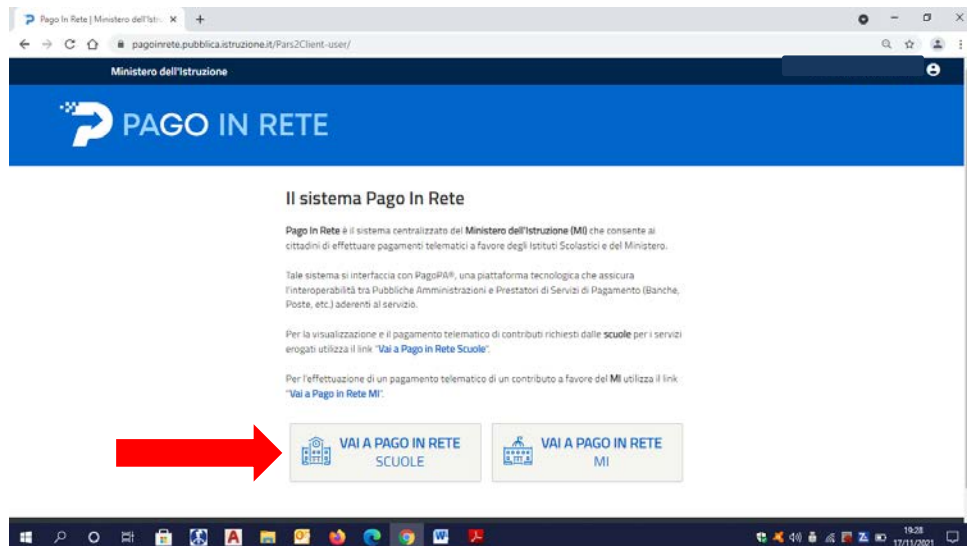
Pago In Rete | Ministero dell'Istr ×  +

pagoinrete.pubblica.istruzione.it/Pars2Client-user/

Ministero dell'Istruzione

PAGO IN RETE

Il sistema Pago In Rete

Pago In Rete è il sistema centralizzato del Ministero dell'Istruzione (MI) che consente ai cittadini di effettuare pagamenti telematici a favore degli Istituti Scolastici e del Ministero.

Tale sistema si interfaccia con PagoPA®, una piattaforma tecnologica che assicura l'interoperabilità tra Pubbliche Amministrazioni e Prestatori di Servizi di Pagamento (Banche, Poste, etc.) aderenti al servizio.

Per la visualizzazione e il pagamento telematico di contributi richiesti dalle scuole per i servizi erogati utilizza il link "Vai a Pago in Rete Scuole".

Per l'effettuazione di un pagamento telematico di un contributo a favore del MI utilizza il link "Vai a Pago in Rete MI".

VAI A PAGO IN RETE SCUOLE

VAI A PAGO IN RETE MI

19:28
17/11/2021